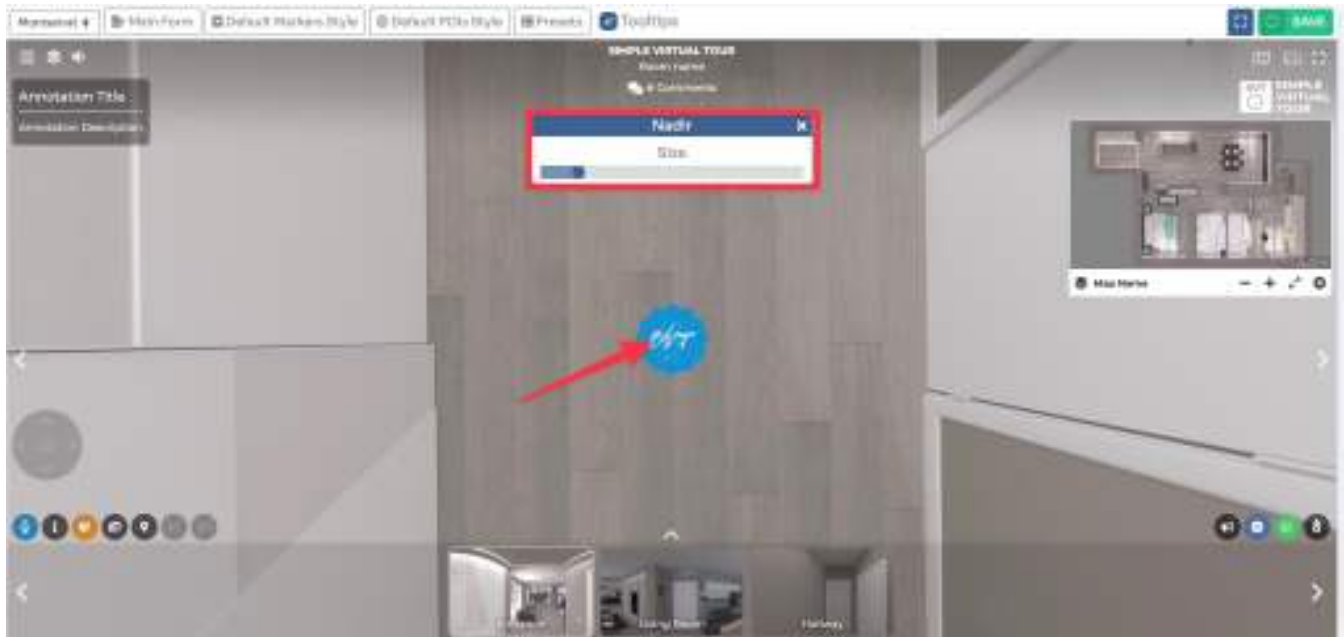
Monsoval ♦ Main Form Default Markers Style Default POIs Style Presets Tooltips SAVE

SIMPLE VIRTUAL TOUR
Room name
8 Comments

Annotation Title
Annotation Description

Nadir
Size

SIMPLE VIRTUAL TOUR

Map Name

SVT

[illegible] Living Room Hallway